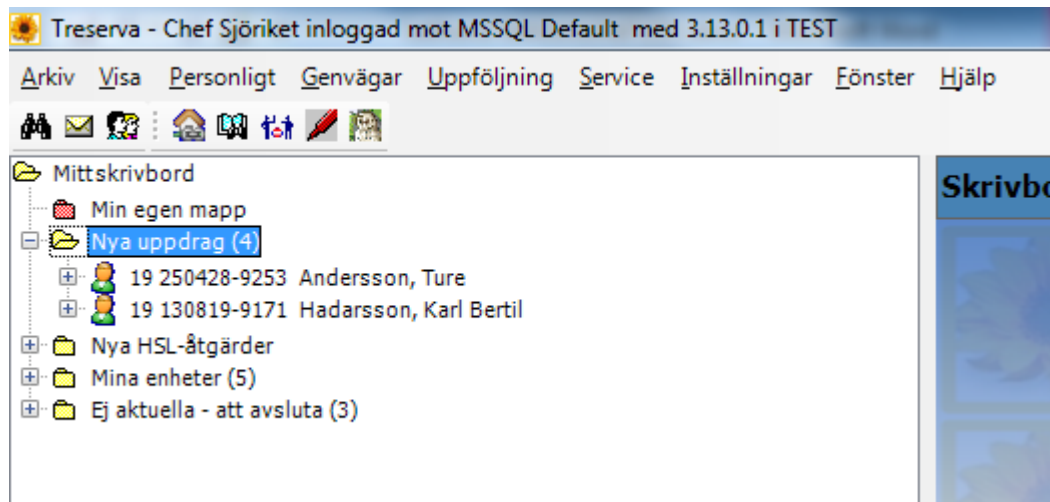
Treserva - Chef Sjöriket inloggad mot MSSQL Default med 3.13.0.1 i TEST

Arkiv Visa Personligt Genvägar Uppföljning Service Inställningar Fönster Hjälp

Mittskrivbord
Min egen mapp
Nya uppdrag (4)
19 250428-9253 Andersson, Ture
19 130819-9171 Hadarsson, Karl Bertil
Nya HSL-åtgärder
Mina enheter (5)
Ej aktuella - att avsluta (3)

Skrivbo